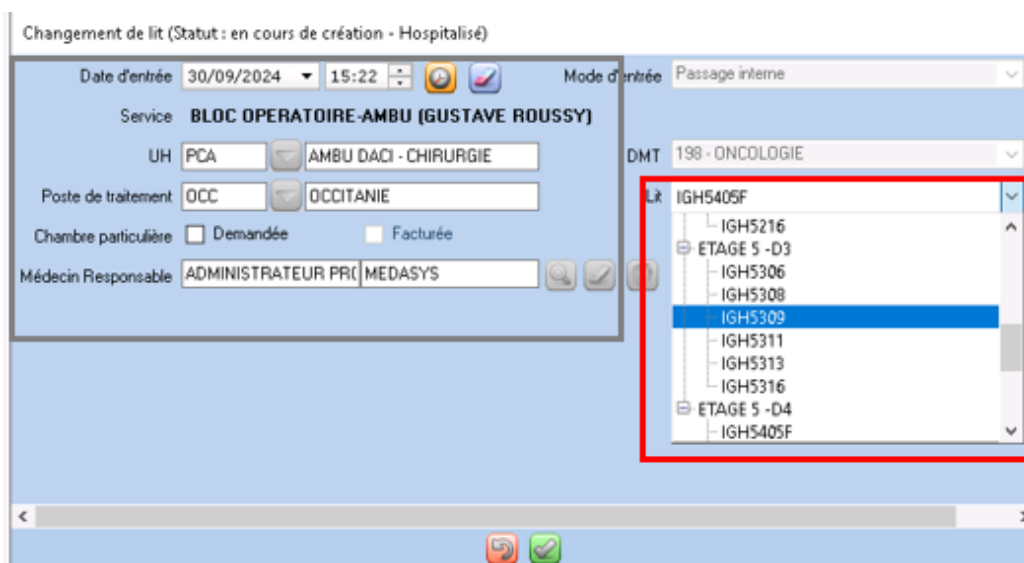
Changement de lit (Statut : en cours de création - Hospitalisé)

Date d'entrée 30/09/2024 15:22

Mode d'entrée Passage interne

Service BLOC OPERATOIRE-AMBU (GUSTAVE ROUSSY)

UH PCA AMBU DACI - CHIRURGIE

DMT 198 - ONCOLOGIE

Poste de traitement OCC OCCITANIE

Lit IGH5405F

Chambre particulière Demandée Facturée

Médecin Responsable ADMINISTRATEUR PR( MEDASYS

IGH5216
ETAGE 5 -D3
IGH5306
IGH5308
IGH5309
IGH5311
IGH5313
IGH5316
ETAGE 5 -D4
IGH5405F